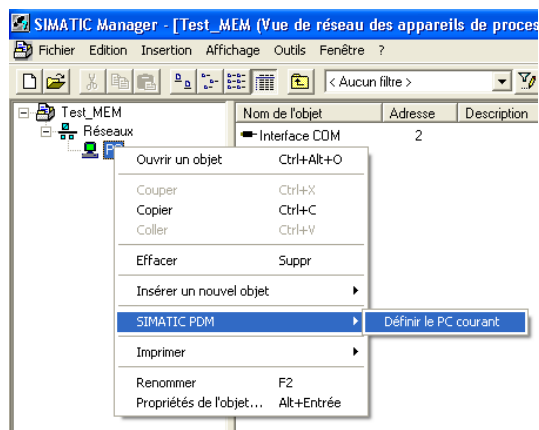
SIMATIC Manager - [Test_MEM (Vue de réseau des appareils de proces

Fichier Edition Insertion Affichage Outils Fenêtre ?

< Aucun filtre >

Test_MEM
Réseaux
PC

| Nom de l'objet | Adresse | Description |
|---|---|---|
| Interface COM | 2 | |

Ouvrir un objet Ctrl+Alt+O
Couper Ctrl+X
Copier Ctrl+C
Coller Ctrl+V
Effacer Suppr
Insérer un nouvel objet
SIMATIC PDM
Définir le PC courant
Imprimer
Renommer F2
Propriétés de l'objet... Alt+Entrée